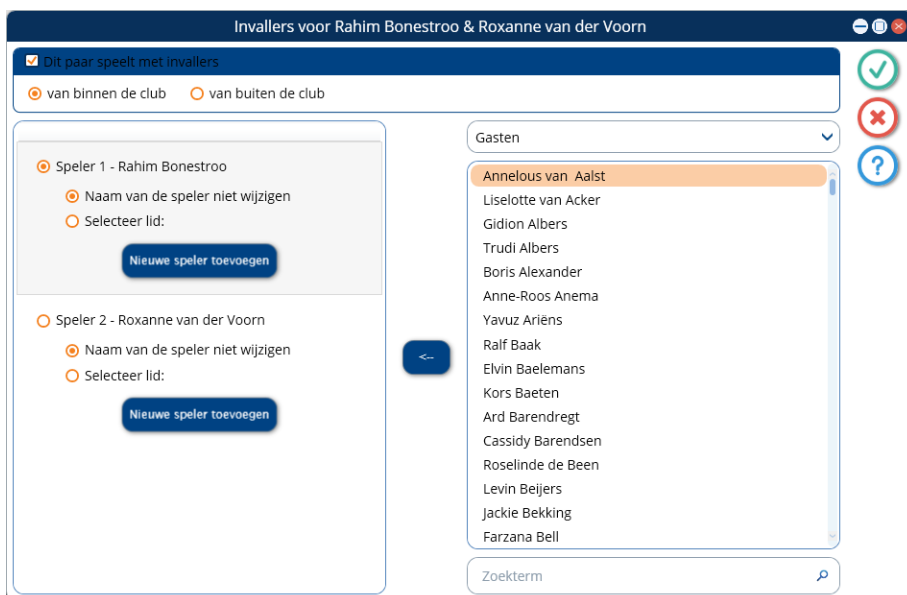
Invallers voor Rahim Bonestroo & Roxanne van der Voorn

Dit paar speelt met invallers

van binnen de club van buiten de club

Speler 1 - Rahim Bonestroo

Naam van de speler niet wijzigen

Selecteer lid:

Nieuwe speler toevoegen

Speler 2 - Roxanne van der Voorn

Naam van de speler niet wijzigen

Selecteer lid:

Nieuwe speler toevoegen

<--

Gasten

Annelous van Aalst
Liselotte van Acker
Gidion Albers
Trudi Albers
Boris Alexander
Anne-Roos Anema
Yavuz Ariëns
Ralf Baak
Elvin Baelemans
Kors Baeten
Ard Barendregt
Cassidy Barendsen
Roselinde de Been
Levin Beijers
Jackie Bekking
Farzana Bell

Zoekterm